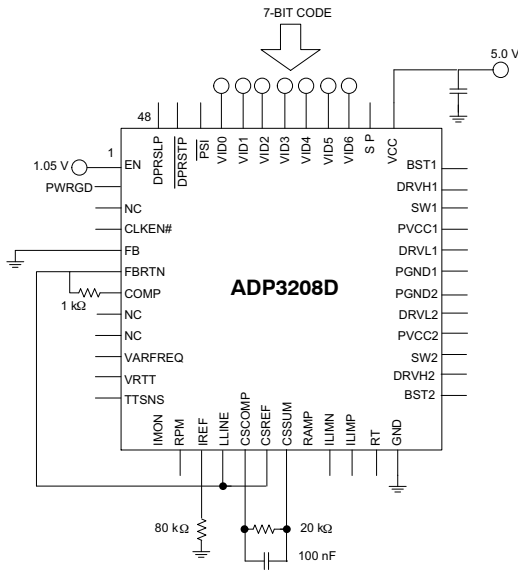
7-BIT CODE

5.0 V

48

DPRSLP

$\overline{DPRSTP}$

$\overline{PSI}$

VID0

VID1

VID2

VID3

VID4

VID5

VID6

S P

VCC

1

1.05 V

EN

PWRGD

NC

CLKEN#

FB

FBRTN

COMP

1 kΩ

NC

NC

VARFREQ

VRTT

TTSNS

ADP3208D

BST1

DRVH1

SW1

PVCC1

DRVL1

PGND1

PGND2

DRVL2

PVCC2

SW2

DRVH2

BST2

IMON

RPM

IREF

LLINE

CSCOMP

CSREF

CSSUM

RAMP

ILIMN

ILIMP

RT

GND

80 kΩ

20 kΩ

100 nF